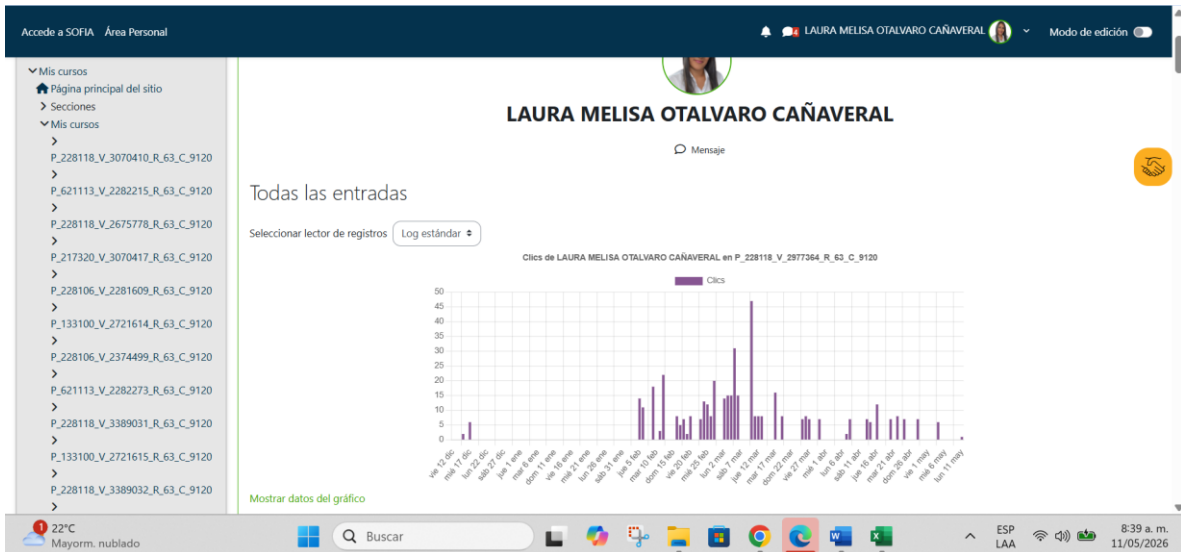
Accede a SOFIA Área Personal

LAURA MELISA OTALVARO CAÑAVERAL Modo de edición

Mis cursos
Página principal del sitio
Secciones
Mis cursos
P_228118_V_3070410_R_63_C_9120
P_621113_V_2282215_R_63_C_9120
P_228118_V_2675778_R_63_C_9120
P_217320_V_3070417_R_63_C_9120
P_228106_V_2281609_R_63_C_9120
P_133100_V_2721614_R_63_C_9120
P_228106_V_2374499_R_63_C_9120
P_621113_V_2282273_R_63_C_9120
P_228118_V_3389031_R_63_C_9120
P_133100_V_2721615_R_63_C_9120
P_228118_V_3389032_R_63_C_9120

LAURA MELISA OTALVARO CAÑAVERAL

Mensaje

Todas las entradas

Seleccionar lector de registros Log estándar

Clics de LAURA MELISA OTALVARO CAÑAVERAL en P_228118_V_2977364_R_63_C_9120

Clics

50
45
40
35
30
25
20
15
10
5
0

vie 12 dic, mié 17 dic, lun 22 dic, sáb 27 dic, jue 1 ene, mar 6 ene, dom 11 ene, vie 16 ene, mié 21 ene, lun 26 ene, sáb 31 ene, jue 5 feb, mar 10 feb, dom 15 feb, vie 20 feb, mié 25 feb, lun 2 mar, sáb 7 mar, jue 12 mar, mar 17 mar, dom 22 mar, vie 27 mar, mié 1 abr, lun 6 abr, sáb 11 abr, jue 16 abr, mar 21 abr, dom 26 abr, vie 1 may, mié 6 may, lun 11 may

Mostrar datos del gráfico

22°C
Mayorm. nublado

Buscar

ESP
LAA

8:39 a. m.
11/05/2026